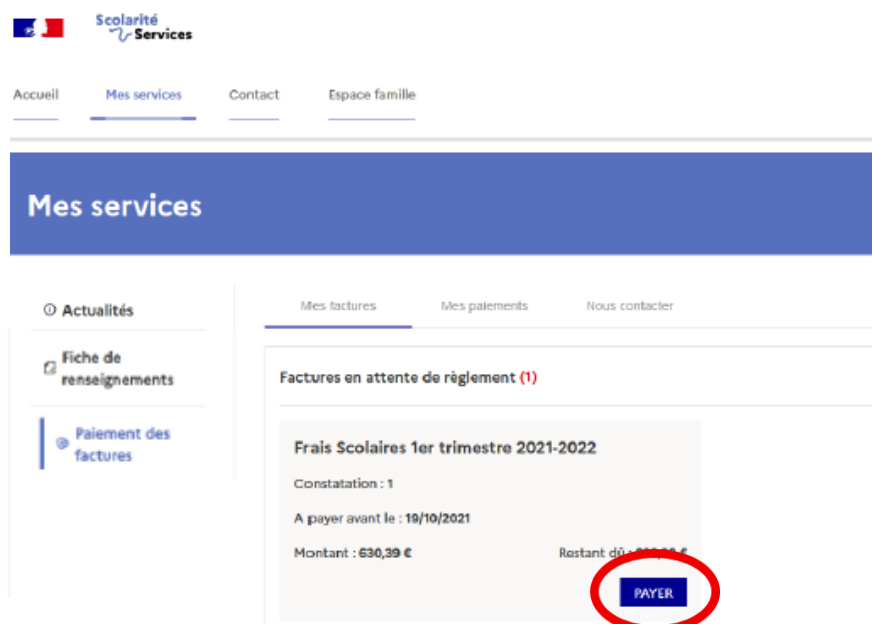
Scolarité Services

Accueil Mes services Contact Espace famille

Mes services

Actualités

Fiche de renseignements

Paiement des factures

Mes factures Mes paiements Nous contacter

Factures en attente de règlement (1)

Frais Scolaires 1er trimestre 2021-2022

Constatation : 1

A payer avant le : 19/10/2021

Montant : 630,39 €

Restant dû : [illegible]

PAYER